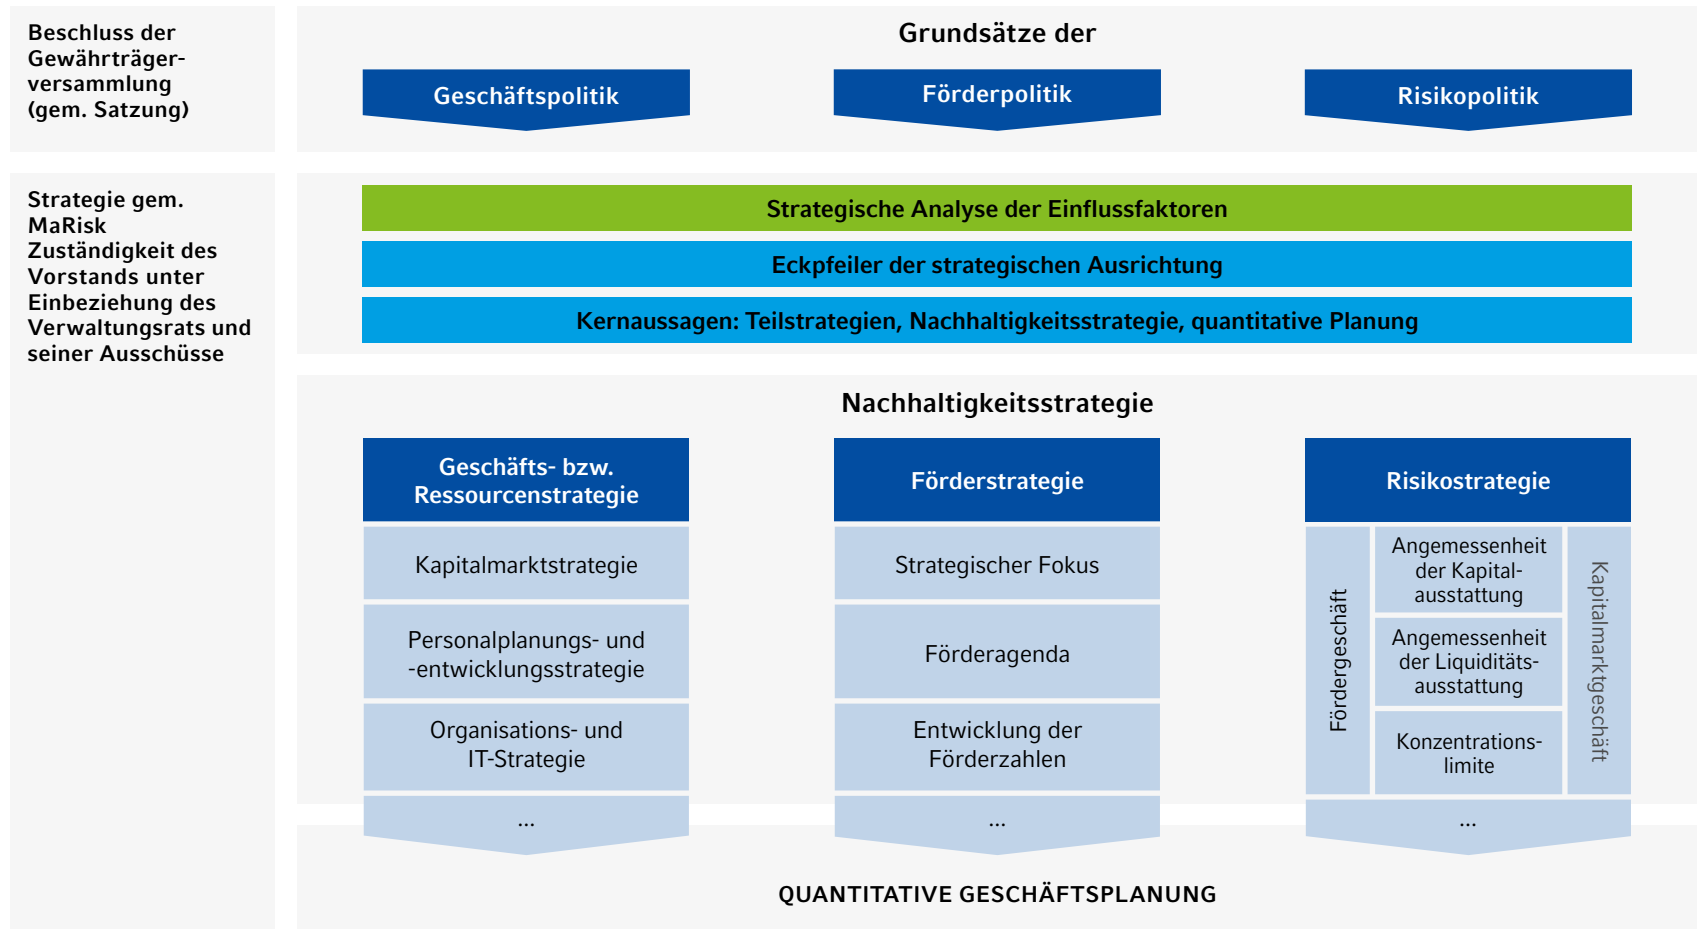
Beschluss der Gewährträgerversammlung (gem. Satzung)

Grundsätze der

Geschäftspolitik

Förderpolitik

Risikopolitik

Strategie gem. MaRisk Zuständigkeit des Vorstands unter Einbeziehung des Verwaltungsrats und seiner Ausschüsse

Strategische Analyse der Einflussfaktoren

Eckpfeiler der strategischen Ausrichtung

Kernaussagen: Teilstrategien, Nachhaltigkeitsstrategie, quantitative Planung

Nachhaltigkeitsstrategie

Geschäfts- bzw. Ressourcenstrategie

Kapitalmarktstrategie

Personalplanungs- und -entwicklungsstrategie

Organisations- und IT-Strategie

...

Förderstrategie

Strategischer Fokus

Förderagenda

Entwicklung der Förderzahlen

...

Risikostrategie

Fördergeschäft

Angemessenheit der Kapitalausstattung

Angemessenheit der Liquiditätsausstattung

Konzentrationslimite

Kapitalmarktgeschäft

...

QUANTITATIVE GESCHÄFTSPLANUNG